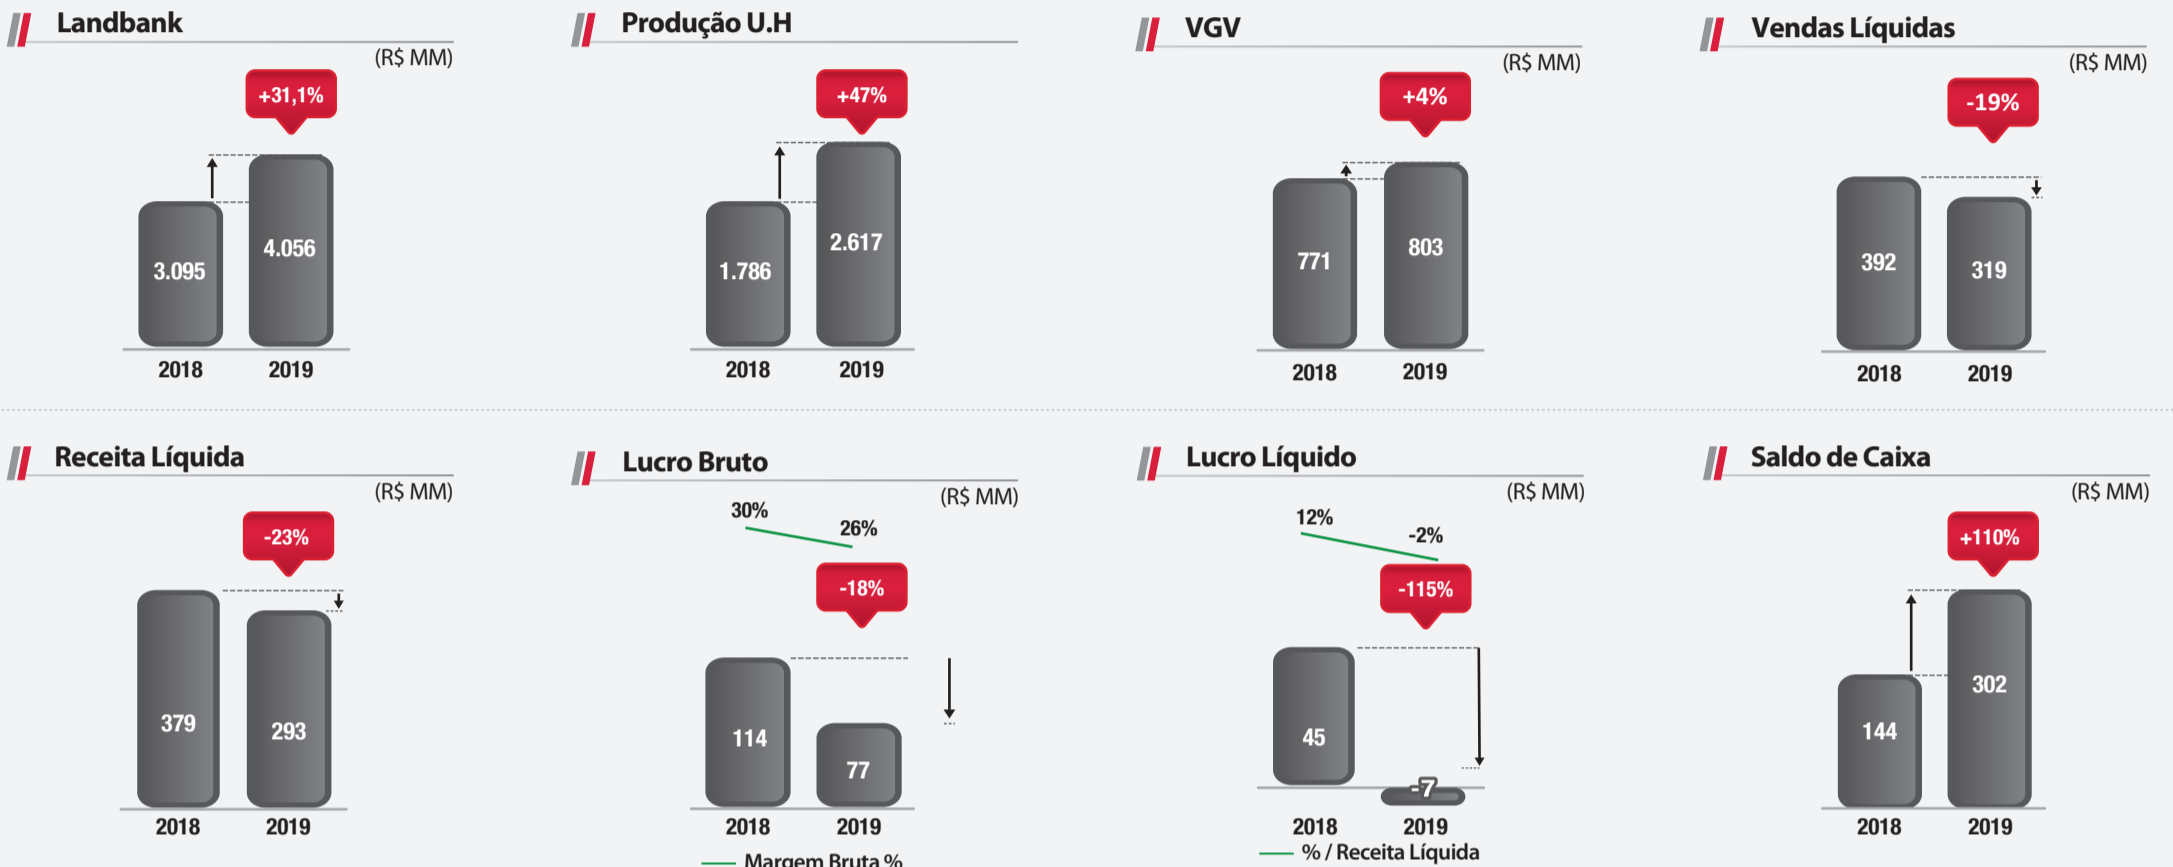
Landbank
(R$ MM)
+31,1%
3.095
4.056
2018
2019

Produção U.H
+47%
1.786
2.617
2018
2019

VGV
(R$ MM)
+4%
771
803
2018
2019

Vendas Líquidas
(R$ MM)
-19%
392
319
2018
2019

Receita Líquida
(R$ MM)
-23%
379
293
2018
2019

Lucro Bruto
(R$ MM)
30%
26%
-18%
114
77
2018
2019
Margem Bruta %

Lucro Líquido
(R$ MM)
12%
-2%
-115%
45
-7
2018
2019
% / Receita Líquida

Saldo de Caixa
(R$ MM)
+110%
144
302
2018
2019